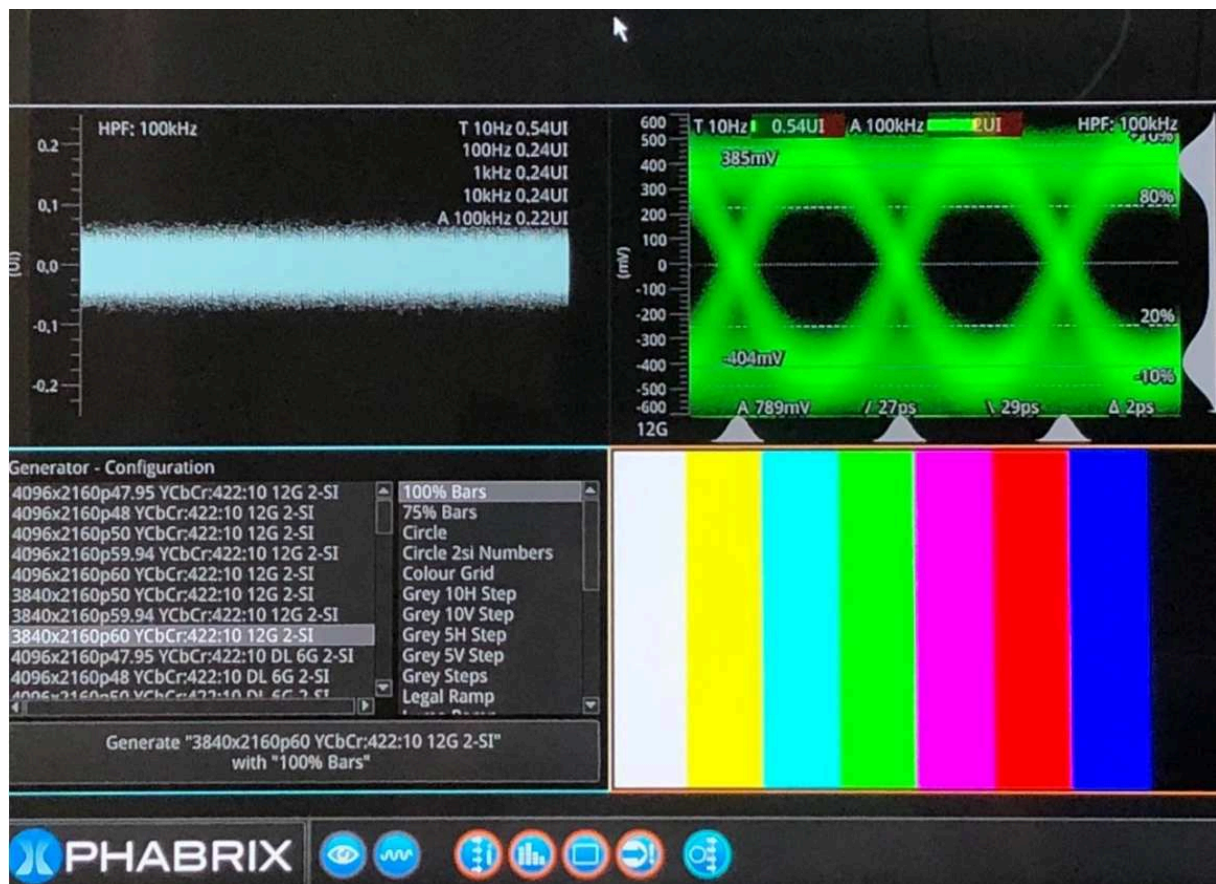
HPF: 100kHz

T 10Hz 0.54UI
100Hz 0.24UI
1kHz 0.24UI
10kHz 0.24UI
A 100kHz 0.22UI

0.2
0.1
0.0
-0.1
-0.2
(UI)

600
500
400
300
200
100
0
-100
-200
-300
-400
-500
-600
(mV)

T 10Hz 0.54UI A 100kHz 2UI HPF: 100kHz

385mV
80%
20%
-404mV
10%
A 789mV / 27ps \ 29ps Δ 2ps
12G

Generator - Configuration
4096x2160p47.95 YCbCr:422:10 12G 2-SI
4096x2160p48 YCbCr:422:10 12G 2-SI
4096x2160p50 YCbCr:422:10 12G 2-SI
4096x2160p59.94 YCbCr:422:10 12G 2-SI
4096x2160p60 YCbCr:422:10 12G 2-SI
3840x2160p50 YCbCr:422:10 12G 2-SI
3840x2160p59.94 YCbCr:422:10 12G 2-SI
3840x2160p60 YCbCr:422:10 12G 2-SI
4096x2160p47.95 YCbCr:422:10 DL 6G 2-SI
4096x2160p48 YCbCr:422:10 DL 6G 2-SI
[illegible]

100% Bars
75% Bars
Circle
Circle 2si Numbers
Colour Grid
Grey 10H Step
Grey 10V Step
Grey 5H Step
Grey 5V Step
Grey Steps
Legal Ramp
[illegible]

Generate "3840x2160p60 YCbCr:422:10 12G 2-SI" with "100% Bars"

PHABRIX